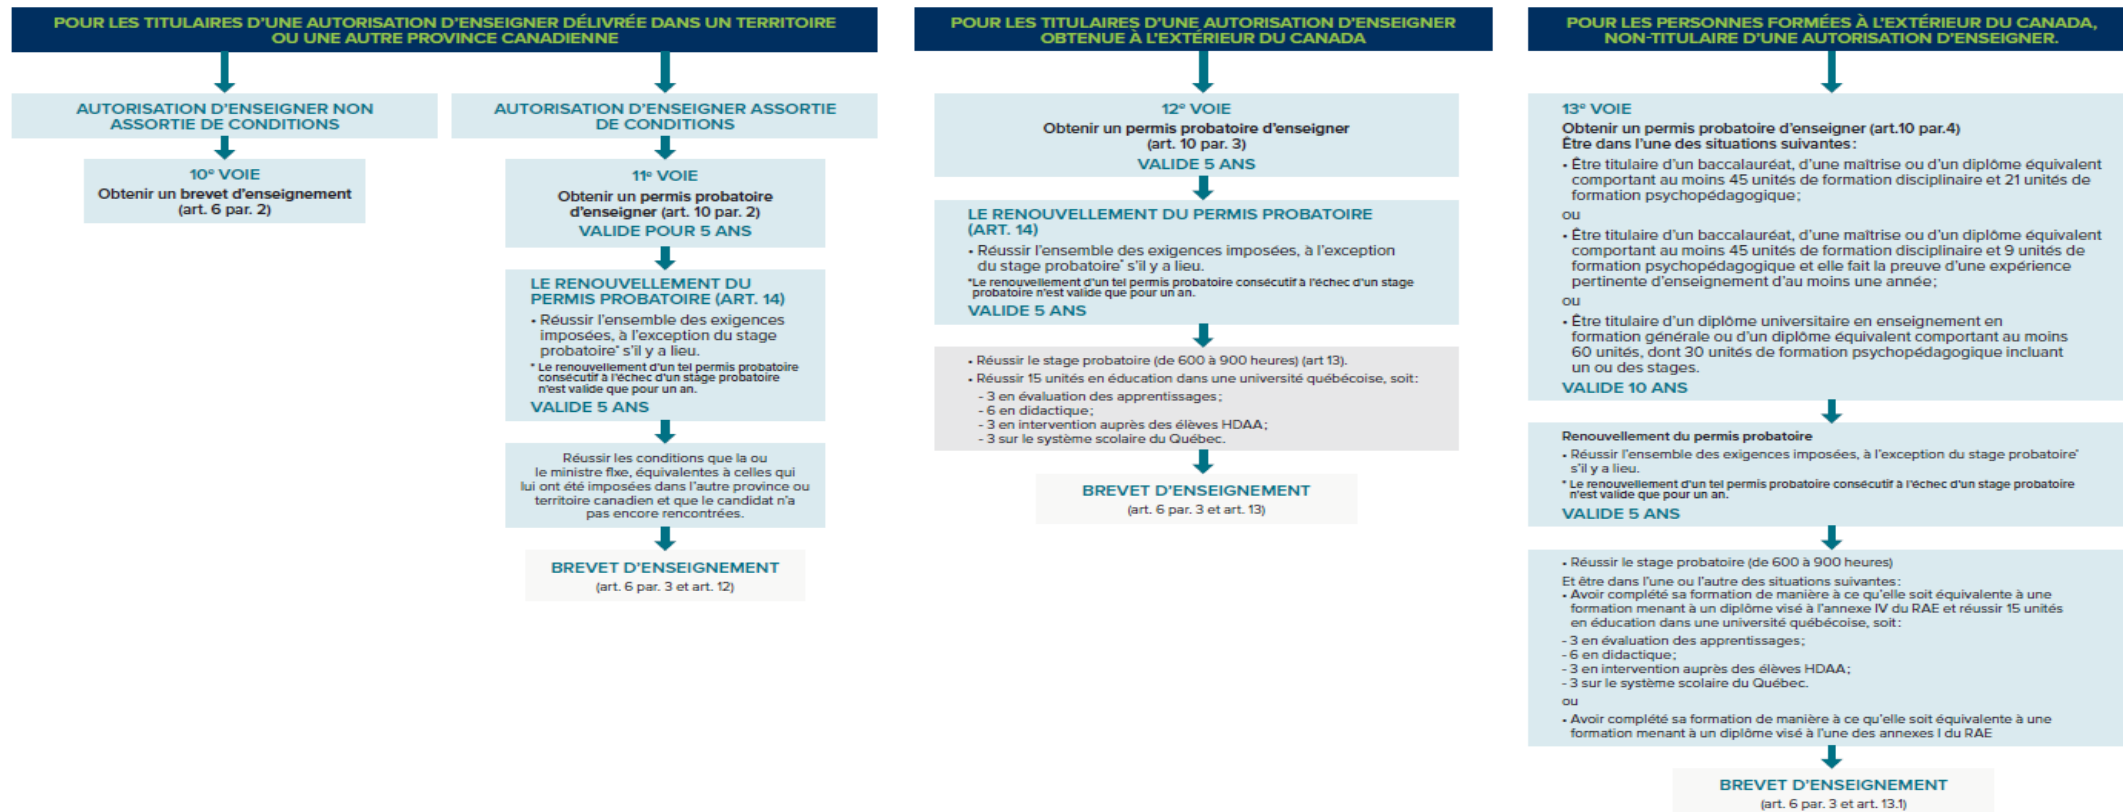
POUR LES TITULAIRES D'UNE AUTORISATION D'ENSEIGNER DÉLIVRÉE DANS UN TERRITOIRE OU UNE AUTRE PROVINCE CANADIENNE

AUTORISATION D'ENSEIGNER NON ASSORTIE DE CONDITIONS

10e VOIE
Obtenir un brevet d'enseignement (art. 6 par. 2)

AUTORISATION D'ENSEIGNER ASSORTIE DE CONDITIONS

11e VOIE
Obtenir un permis probatoire d'enseigner (art. 10 par. 2)
VALIDE POUR 5 ANS

LE RENOUVELLEMENT DU PERMIS PROBATOIRE (ART. 14)
• Réussir l'ensemble des exigences imposées, à l'exception du stage probatoire* s'il y a lieu.
* Le renouvellement d'un tel permis probatoire consécutif à l'échec d'un stage probatoire n'est valide que pour un an.
VALIDE 5 ANS

Réussir les conditions que la ou le ministre fixe, équivalentes à celles qui lui ont été imposées dans l'autre province ou territoire canadien et que le candidat n'a pas encore rencontrées.

BREVET D'ENSEIGNEMENT
(art. 6 par. 3 et art. 12)

POUR LES TITULAIRES D'UNE AUTORISATION D'ENSEIGNER OBTENUE À L'EXTÉRIEUR DU CANADA

12e VOIE
Obtenir un permis probatoire d'enseigner (art. 10 par. 3)
VALIDE 5 ANS

LE RENOUVELLEMENT DU PERMIS PROBATOIRE (ART. 14)
• Réussir l'ensemble des exigences imposées, à l'exception du stage probatoire* s'il y a lieu.
*Le renouvellement d'un tel permis probatoire consécutif à l'échec d'un stage probatoire n'est valide que pour un an.
VALIDE 5 ANS

• Réussir le stage probatoire (de 600 à 900 heures) (art 13).
• Réussir 15 unités en éducation dans une université québécoise, soit:
- 3 en évaluation des apprentissages;
- 6 en didactique;
- 3 en intervention auprès des élèves HDAA;
- 3 sur le système scolaire du Québec.

BREVET D'ENSEIGNEMENT
(art. 6 par. 3 et art. 13)

POUR LES PERSONNES FORMÉES À L'EXTÉRIEUR DU CANADA, NON-TITULAIRE D'UNE AUTORISATION D'ENSEIGNER.

13e VOIE
Obtenir un permis probatoire d'enseigner (art.10 par.4)
Être dans l'une des situations suivantes:
• Être titulaire d'un baccalauréat, d'une maîtrise ou d'un diplôme équivalent comportant au moins 45 unités de formation disciplinaire et 21 unités de formation psychopédagogique;
ou
• Être titulaire d'un baccalauréat, d'une maîtrise ou d'un diplôme équivalent comportant au moins 45 unités de formation disciplinaire et 9 unités de formation psychopédagogique et elle fait la preuve d'une expérience pertinente d'enseignement d'au moins une année;
ou
• Être titulaire d'un diplôme universitaire en enseignement en formation générale ou d'un diplôme équivalent comportant au moins 60 unités, dont 30 unités de formation psychopédagogique incluant un ou des stages.
VALIDE 10 ANS

Renouvellement du permis probatoire
• Réussir l'ensemble des exigences imposées, à l'exception du stage probatoire* s'il y a lieu.
* Le renouvellement d'un tel permis probatoire consécutif à l'échec d'un stage probatoire n'est valide que pour un an.
VALIDE 5 ANS

• Réussir le stage probatoire (de 600 à 900 heures)
Et être dans l'une ou l'autre des situations suivantes:
• Avoir complété sa formation de manière à ce qu'elle soit équivalente à une formation menant à un diplôme visé à l'annexe IV du RAE et réussir 15 unités en éducation dans une université québécoise, soit:
- 3 en évaluation des apprentissages;
- 6 en didactique;
- 3 en intervention auprès des élèves HDAA;
- 3 sur le système scolaire du Québec.
ou
• Avoir complété sa formation de manière à ce qu'elle soit équivalente à une formation menant à un diplôme visé à l'une des annexes I du RAE

BREVET D'ENSEIGNEMENT
(art. 6 par. 3 et art. 13.1)